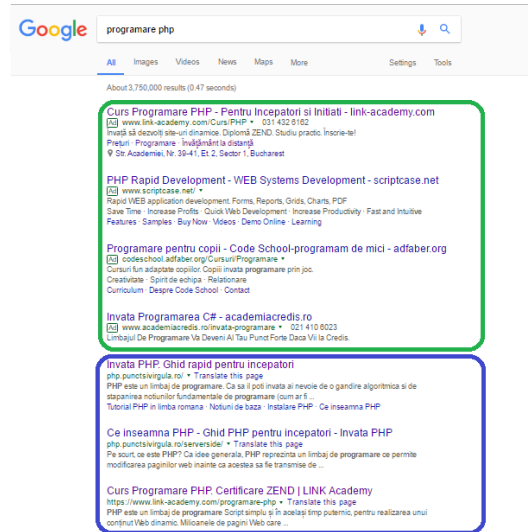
Google

programare php

All Images Videos News Maps More Settings Tools

About 3,750,000 results (0.47 seconds)

Curs Programare PHP - Pentru Incepatori si Initiati - link-academy.com
Ad www.link-academy.com/Curs/PHP ▾ 031 432 6162
Invață să dezvolți site-uri dinamice. Diplomă ZEND. Studiu practic. Înscrie-te!
Preturi · Programare · Învățământ la distanță
Str. Academiei, Nr. 39-41, Et. 2, Sector 1, Bucharest

PHP Rapid Development - WEB Systems Development - scriptcase.net
Ad www.scriptcase.net/ ▾
Rapid WEB application development. Forms, Reports, Grids, Charts, PDF
Save Time · Increase Profits · Quick Web Development · Increase Productivity · Fast and Intuitive
Features · Samples · Buy Now · Videos · Demo Online · Learning

Programare pentru copii - Code School-programam de mici - adfaber.org
Ad codeschool.adfaber.org/Cursuri/Programare ▾
Cursuri fun adaptate copiilor. Copiii invata programare prin joc.
Creativitate · Spirit de echipa · Relationare
Curriculum · Despre Code School · Contact

Invata Programarea C# - academiacredis.ro
Ad www.academiacredis.ro/invata-programare ▾ 021 410 6023
Limbajul De Programare Va Deveni Al Tau Punct Forte Daca Vii la Credis.

Invata PHP. Ghid rapid pentru incepatori
php.punctsivirgula.ro/ ▾ Translate this page
PHP este un limbaj de programare. Ca sa il poti invata ai nevoie de o gandire algoritmica si de stapanirea notiunilor fundamentale de programare (cum ar fi ...
Tutorial PHP in limba romana · Notiuni de baza · Instalare PHP · Ce inseamna PHP

Ce inseamna PHP - Ghid PHP pentru incepatori - Invata PHP
php.punctsivirgula.ro/serverside/ ▾ Translate this page
Pe scurt, ce este PHP? Ca idee generala, PHP reprezinta un limbaj de programare ce permite modificarea paginilor web inainte ca acestea sa fie transmise de ...

Curs Programare PHP. Certificare ZEND | LINK Academy
https://www.link-academy.com/programare-php ▾ Translate this page
PHP este un limbaj de programare Script simplu și în același timp puternic, pentru realizarea unui conținut Web dinamic. Milioanele de pagini Web care ...